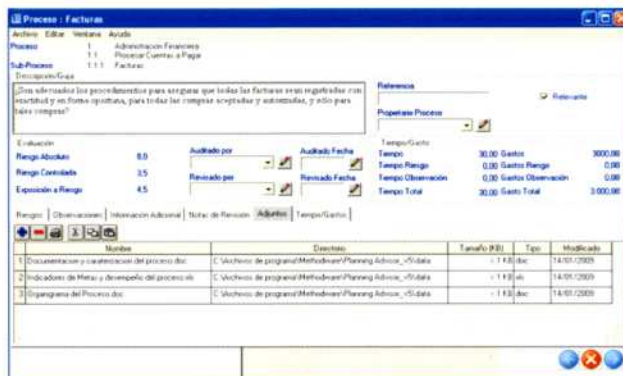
Proceso : Facturas

Archivo Editar Ventana Ayuda

Proceso 1 Administración Financiera
1.1 Procesar Cuentas a Pagar
Sub-Proceso 1.1.1 Facturas

Descripción/Guía

¿Son adecuados los procedimientos para asegurar que todas las facturas sean registradas con exactitud y en forma oportuna, para todas las compras aceptadas y autorizadas, y sólo para tales compras?

Referencia

Relevante

Propietario Proceso

Evaluación

Riesgo Absoluto 8.0
Riesgo Controlado 3.5
Exposición a Riesgo 4.5

Auditado por

Auditado Fecha

Revisado por

Revisado Fecha

Tiempo/Gasto

Tiempo 30.00 Gastos 3000.00
Tiempo Riesgo 0.00 Gastos Riesgo 0.00
Tiempo Observación 0.00 Gastos Observación 0.00
Tiempo Total 30.00 Gasto Total 3.000.00

Riesgo | Observaciones | Información Adicional | Notas de Revisión | Adjuntos | Tiempo/Gastos

| | Nombre | Directorio | Tamaño (KB) | Tipo | Modificado |
|---|---|---|---|---|---|
| 1 | Documentacion y caracterizacion del proceso.doc | C:\Archivos de programa\Methodware\Planning Advisor_v5\data | < 1 KB | doc | 14/01/2009 |
| 2 | Indicadores de Metas y desempeño del proceso.xls | C:\Archivos de programa\Methodware\Planning Advisor_v5\data | < 1 KB | xls | 14/01/2009 |
| 3 | Organigrama del Proceso.doc | C:\Archivos de programa\Methodware\Planning Advisor_v5\data | < 1 KB | doc | 14/01/2009 |